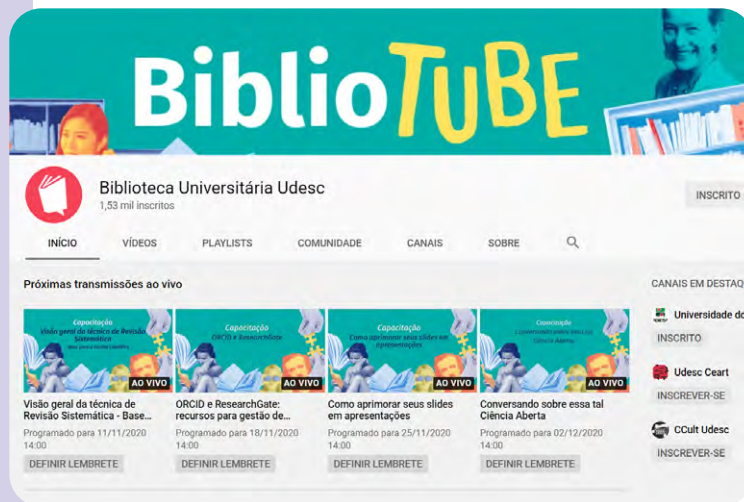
BiblioTUBE

Biblioteca Universitária Udesc
1,53 mil inscritos

INSCRITO

INÍCIO VÍDEOS PLAYLISTS COMUNIDADE CANAIS SOBRE

Próximas transmissões ao vivo

Capacitação
Visão geral da técnica de Revisão Sistemática
AO VIVO
Visão geral da técnica de Revisão Sistemática - Base...
Programado para 11/11/2020 14:00
DEFINIR LEMBRETE

Capacitação
ORCID e ResearchGate
AO VIVO
ORCID e ResearchGate: recursos para gestão de...
Programado para 18/11/2020 14:00
DEFINIR LEMBRETE

Capacitação
Como aprimorar seus slides em apresentações
AO VIVO
Como aprimorar seus slides em apresentações
Programado para 25/11/2020 14:00
DEFINIR LEMBRETE

Capacitação
Conversando sobre essa tal Ciência Aberta
AO VIVO
Conversando sobre essa tal Ciência Aberta
Programado para 02/12/2020 14:00
DEFINIR LEMBRETE

CANAIS EM DESTAQ
Universidade do
INSCRITO
Udesc Ceart
INSCREVER-SE
CCult Udesc
INSCREVER-SE